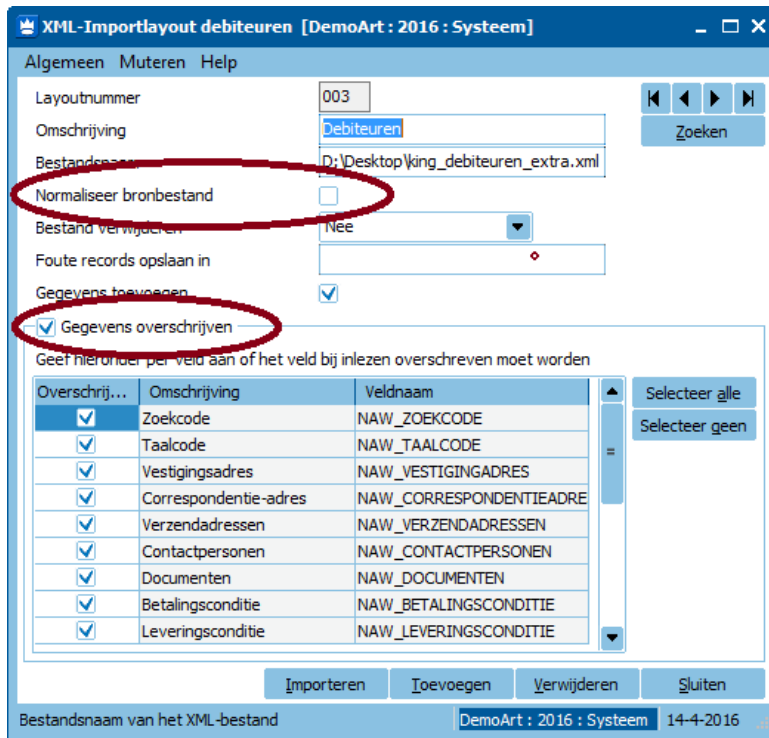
XML-Importlayout debiteuren [DemoArt : 2016 : Systeem]

Algemeen Muteren Help

Layoutnummer 003

Omschrijving Debiteuren

Bestandsnaam D:\Desktop\king_debiteuren_extra.xml

Normaliseer bronbestand

Bestand verwijderen Nee

Foute records opslaan in

Gegevens toevoegen

Zoeken

Gegevens overschrijven

Geef hieronder per veld aan of het veld bij inlezen overschreven moet worden

| Overschrij... | Omschrijving | Veldnaam |
|---|---|---|
| ☑ | Zoekcode | NAW_ZOEKCODE |
| ☑ | Taalcode | NAW_TAALCODE |
| ☑ | Vestigingsadres | NAW_VESTIGINGADRES |
| ☑ | Correspondentie-adres | NAW_CORRESPONDENTIEADRE |
| ☑ | Verzendadressen | NAW_VERZENDADRESSEN |
| ☑ | Contactpersonen | NAW_CONTACTPERSONEN |
| ☑ | Documenten | NAW_DOCUMENTEN |
| ☑ | Betalingsconditie | NAW_BETALINGSCONDITIE |
| ☑ | Leveringsconditie | NAW_LEVERINGSCONDITIE |

Selecteer alle

Selecteer geen

Importeren Toevoegen Verwijderen Sluiten

Bestandsnaam van het XML-bestand DemoArt : 2016 : Systeem 14-4-2016